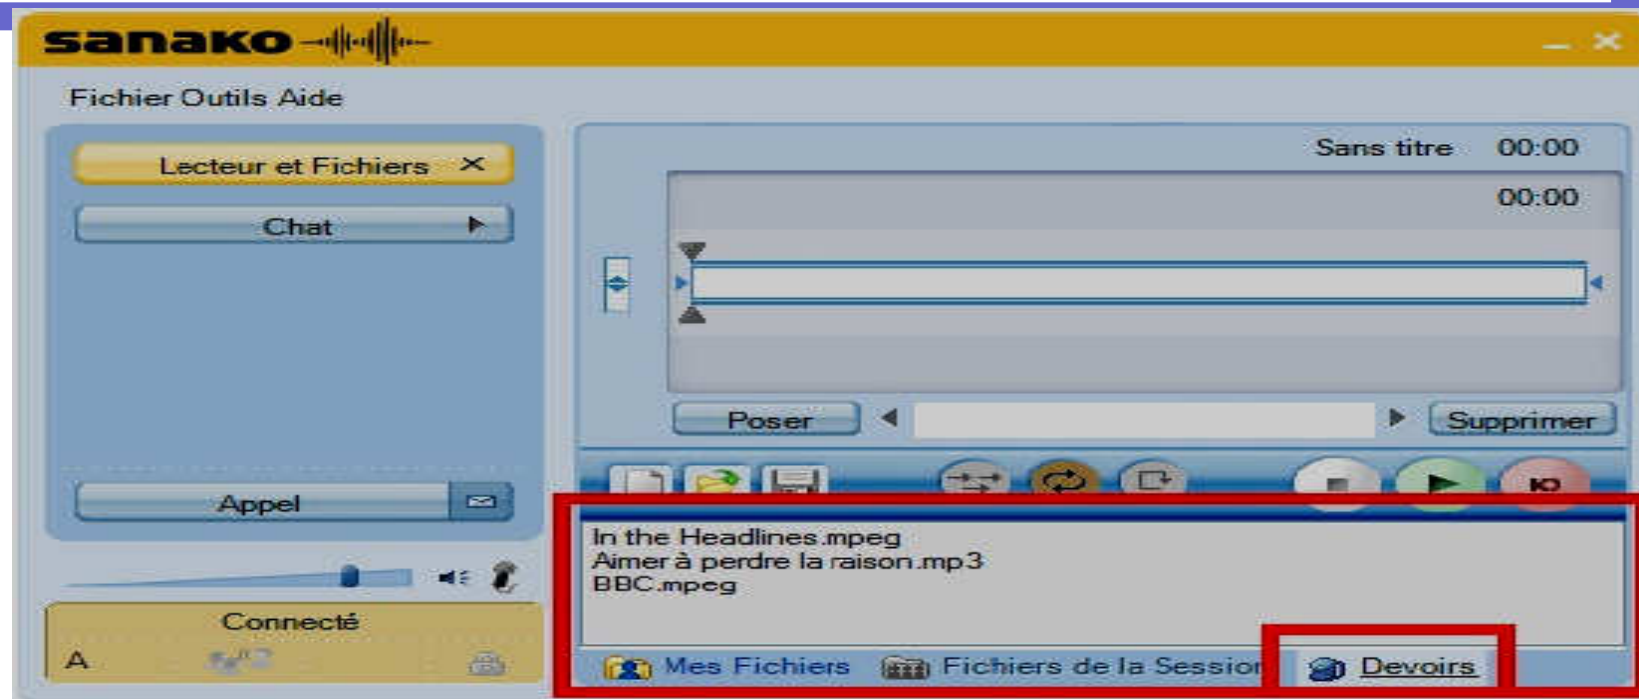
sanako

Fichier Outils Aide

Lecteur et Fichiers ✕

Chat

Appel

Connecté

A

Sans titre 00:00

00:00

Poser

Supprimer

In the Headlines.mpeg
Aimer à perdre la raison.mp3
BBC.mpeg

Mes Fichiers Fichiers de la Session Devoirs